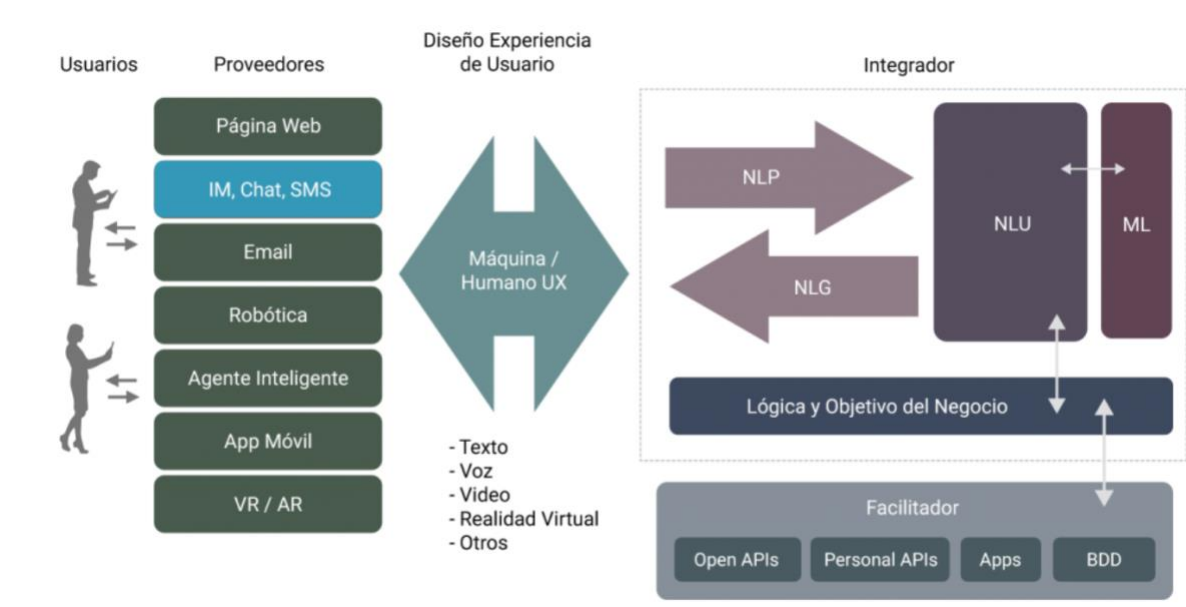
Usuarios

Proveedores

Diseño Experiencia de Usuario

Integrador

Página Web

IM, Chat, SMS

Email

Robótica

Agente Inteligente

App Móvil

VR / AR

Máquina / Humano UX

- Texto
- Voz
- Video
- Realidad Virtual
- Otros

NLP

NLG

NLU

ML

Lógica y Objetivo del Negocio

Facilitador

Open APIs

Personal APIs

Apps

BDD